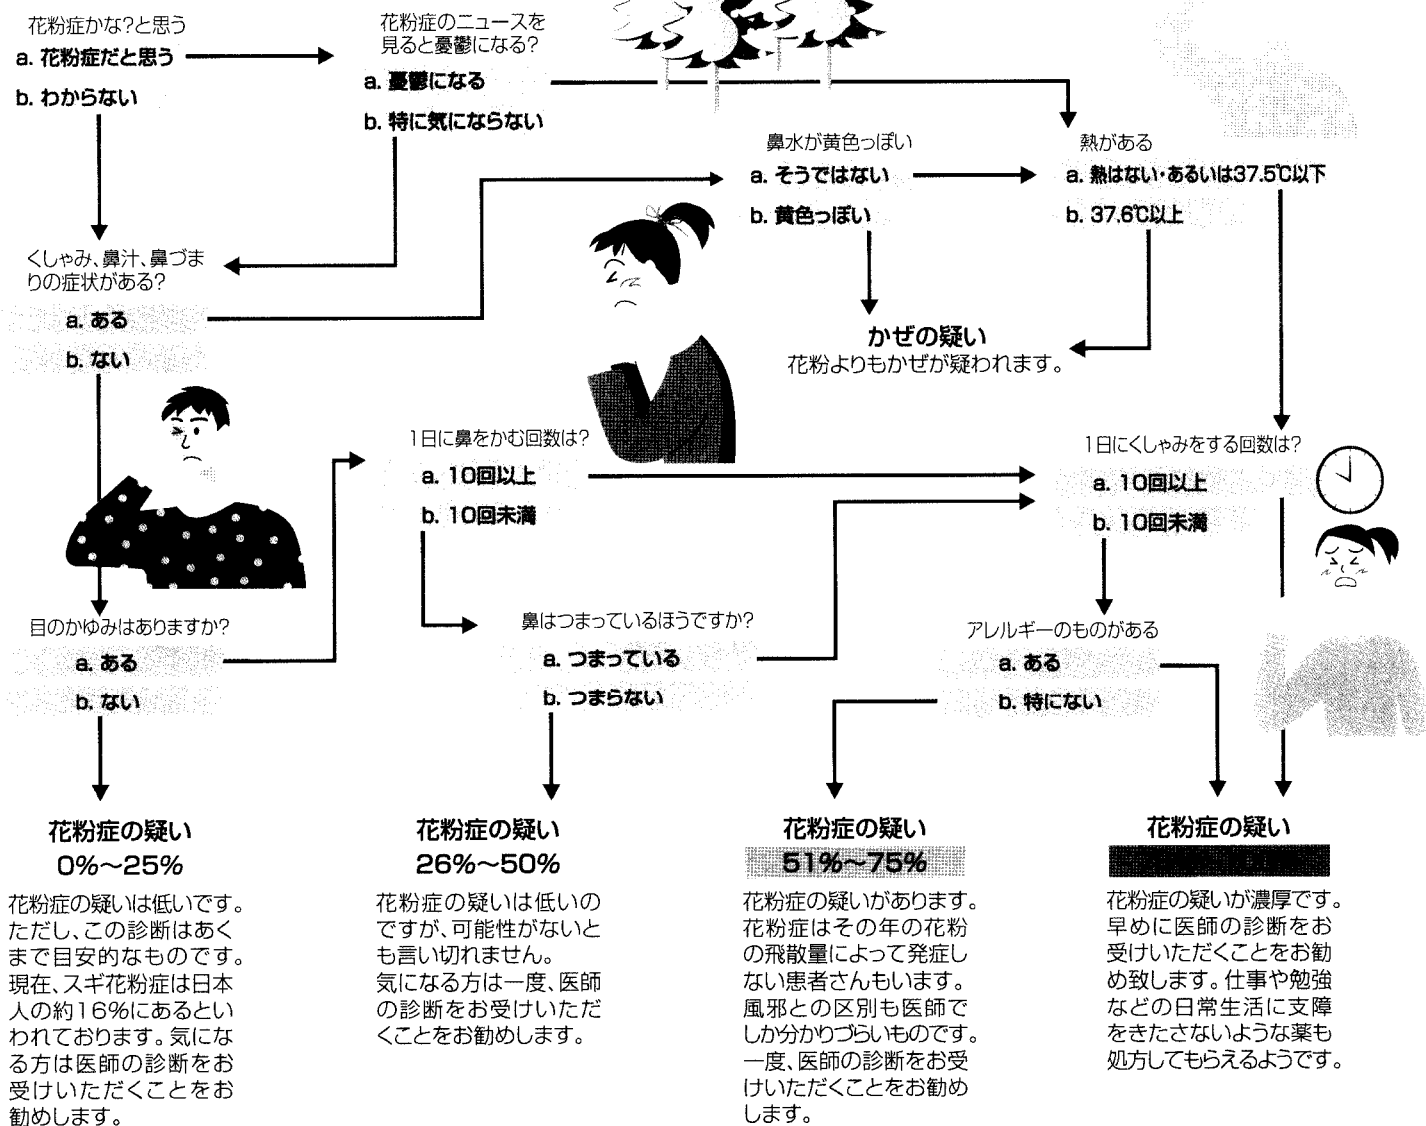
花粉症かな?と思う
a. 花粉症だと思う
b. わからない

花粉症のニュースを見ると憂鬱になる?
a. 憂鬱になる
b. 特に気にならない

鼻水が黄色っぽい
a. そうではない
b. 黄色っぽい

熱がある
a. 熱はない・あるいは37.5℃以下
b. 37.6℃以上

くしゃみ、鼻汁、鼻づまりの症状がある?
a. ある
b. ない

かぜの疑い
花粉よりもかぜが疑われます。

1日に鼻をかむ回数は?
a. 10回以上
b. 10回未満

1日にくしゃみをする回数は?
a. 10回以上
b. 10回未満

目のかゆみはありますか?
a. ある
b. ない

鼻はつまっているほうですか?
a. つまっている
b. つまらない

アレルギーのものがある
a. ある
b. 特にない

花粉症の疑い
0%~25%
花粉症の疑いは低いです。ただし、この診断はあくまで目安的なものです。現在、スギ花粉症は日本人の約16%にあるといわれております。気になる方は医師の診断をお受けいただくことをお勧めします。

花粉症の疑い
26%~50%
花粉症の疑いは低いのですが、可能性がないとも言い切れません。
気になる方は一度、医師の診断をお受けいただくことをお勧めします。

花粉症の疑い
51%~75%
花粉症の疑いがあります。花粉症はその年の花粉の飛散量によって発症しない患者さんもいます。風邪との区別も医師でしか分かりづらいものです。一度、医師の診断をお受けいただくことをお勧めします。

花粉症の疑い
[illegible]
花粉症の疑いが濃厚です。早めに医師の診断をお受けいただくことをお勧め致します。仕事や勉強などの日常生活に支障をきたさないような薬も処方してもらえるようです。